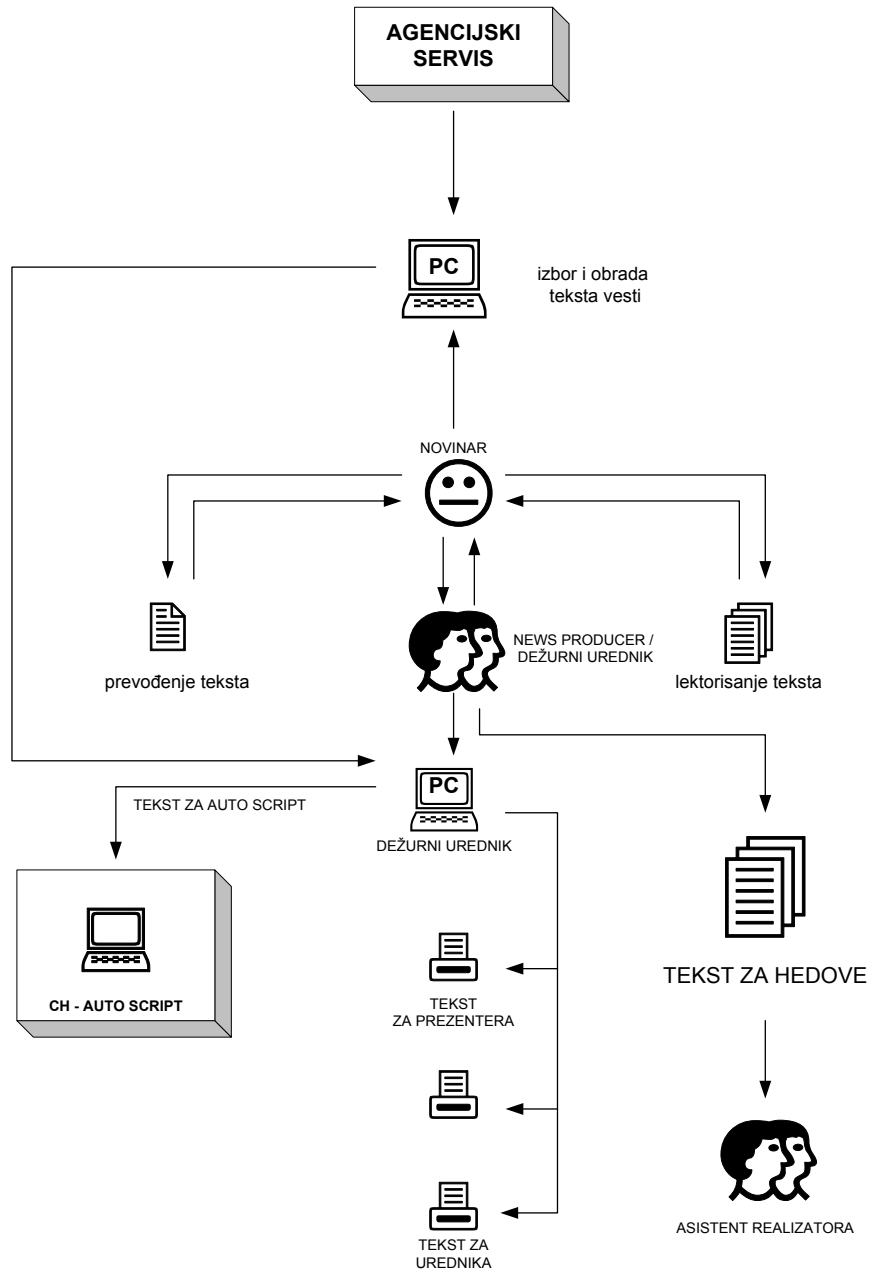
AGENCIJSKI SERVIS

PC

izbor i obrada teksta vesti

NOVINAR

NEWS PRODUCER / DEŽURNI UREDNIK

prevođenje teksta

lektorisanje teksta

PC

TEKST ZA AUTO SCRIPT

DEŽURNI UREDNIK

CH - AUTO SCRIPT

TEKST ZA HEDOVE

TEKST ZA PREZENTERA

ASISTENT REALIZATORA

TEKST ZA UREDNIKA